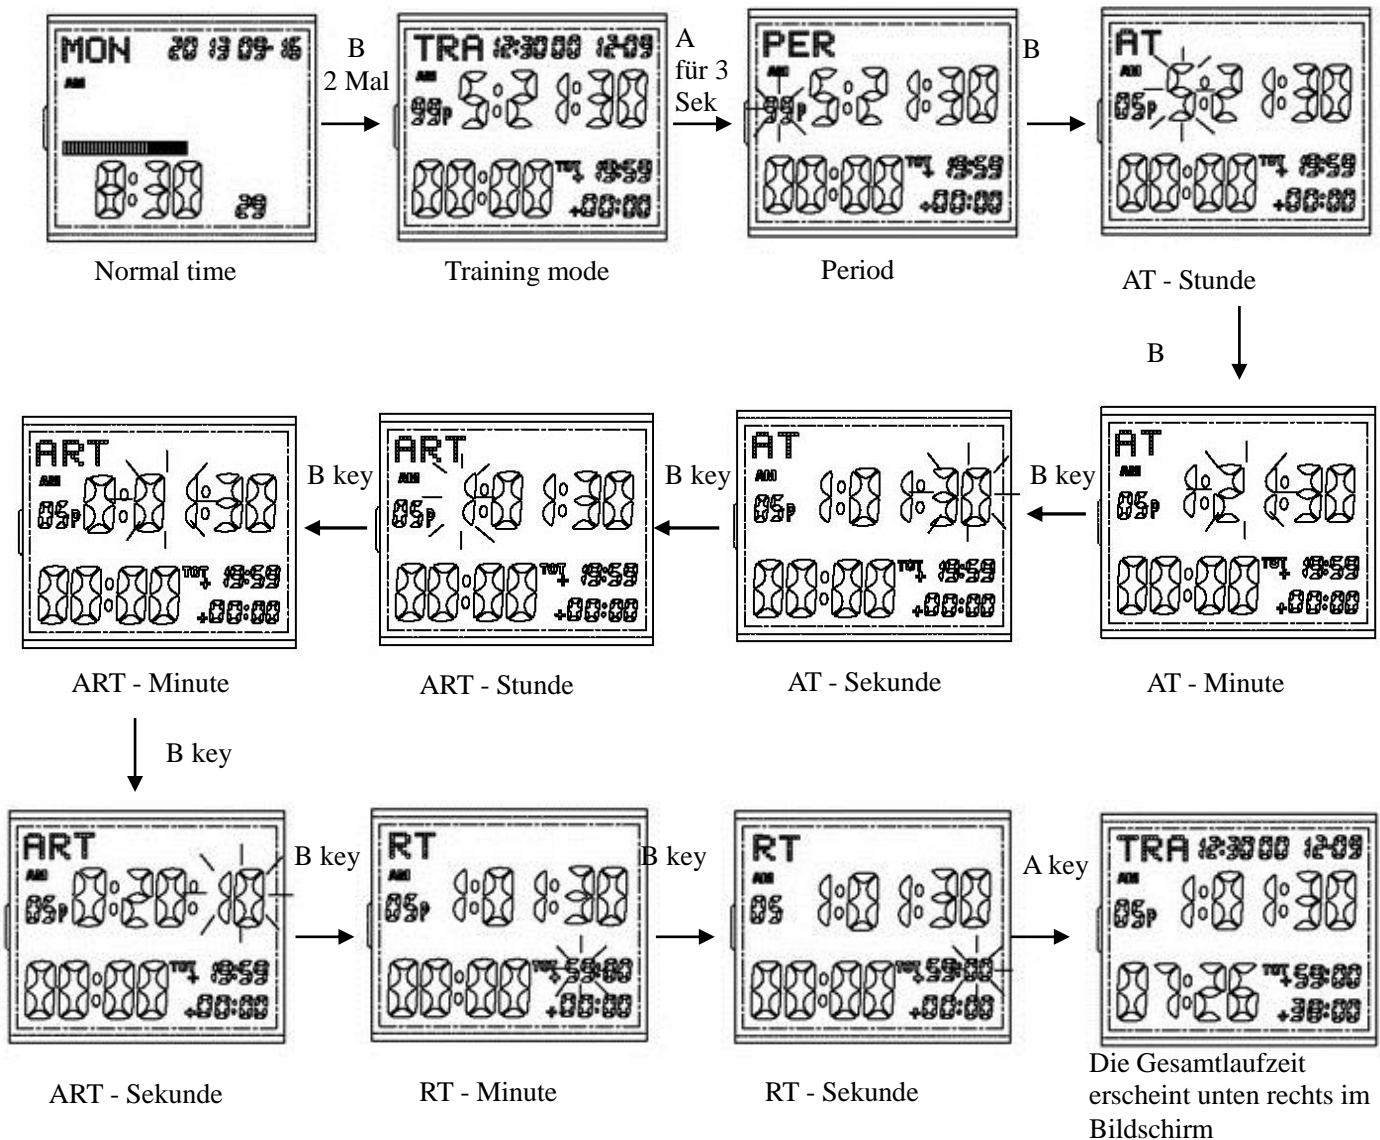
MON 20 13 09-16
AM
8:30
29

B
2 Mal

TRA 12:30 00 12:09
AM
99P 5:2 8:30
88:88 TOT 19:59
+00:00

A
für 3
Sek

PER
AM
99P 5:2 8:30
88:88 TOT 19:59
+00:00

B

AT
AM
05P 5:2 8:30
88:88 TOT 19:59
+00:00

Normal time

Training mode

Period

AT - Stunde

B

ART
AM
05P 8:8 8:30
88:88 TOT 19:59
+00:00

B key

ART
AM
05P 8:8 8:30
88:88 TOT 19:59
+00:00

B key

AT
AM
05P 8:8 8:30
88:88 TOT 19:59
+00:00

B key

AT
AM
05P 8:2 8:30
88:88 TOT 19:59
+00:00

ART - Minute

ART - Stunde

AT - Sekunde

AT - Minute

B key

ART
AM
05P 8:20 88
88:88 TOT 19:59
+00:00

B key

RT
AM
05P 8:8 8:30
88:88 TOT 59:00
+00:00

B key

RT
AM
05 8:8 8:30
88:88 TOT 59:00
+00:00

A key

TRA 12:30 00 12:09
AM
05P 8:8 8:30
07:26 TOT 59:00
+38:00

ART - Sekunde

RT - Minute

RT - Sekunde

Die Gesamtlaufzeit erscheint unten rechts im Bildschirm